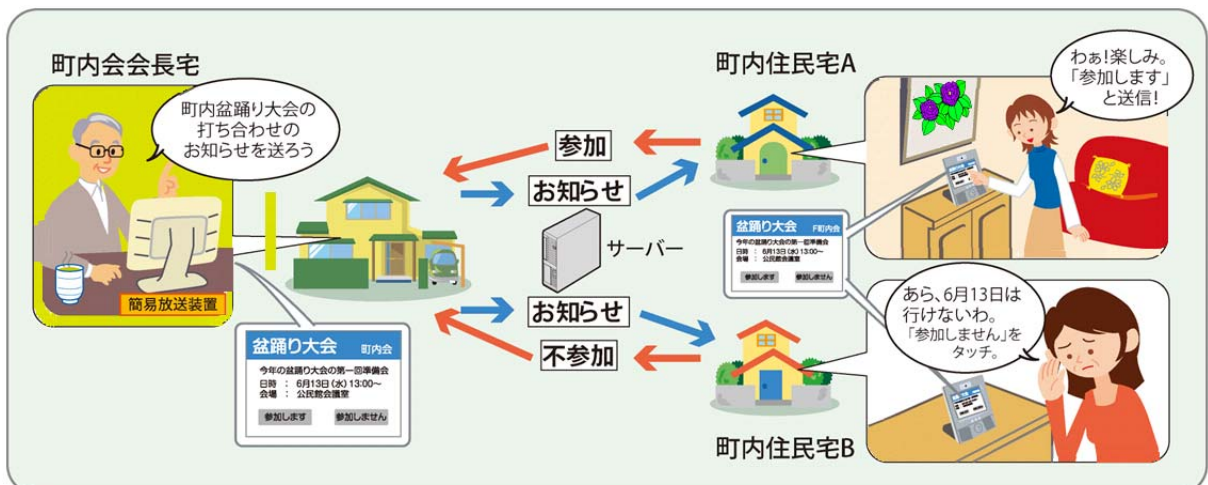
町内会会長宅

町内盆踊り大会の打ち合わせのお知らせを送ろう

簡易放送装置

盆踊り大会 町内会
今年の盆踊り大会の第一回準備会
日時 : 6月13日(水) 13:00～
会場 : 公民館会議室
参加します 参加しません

参加

お知らせ

サーバー

お知らせ

不参加

町内住民宅A

わぁ!楽しみ。「参加します」と送信!

盆踊り大会 F町内会
今年の盆踊り大会の第一回準備会
日時 : 6月13日(水) 13:00～
会場 : 公民館会議室
参加します 参加しません

あら、6月13日は行けないわ。「参加しません」をタッチ。

町内住民宅B